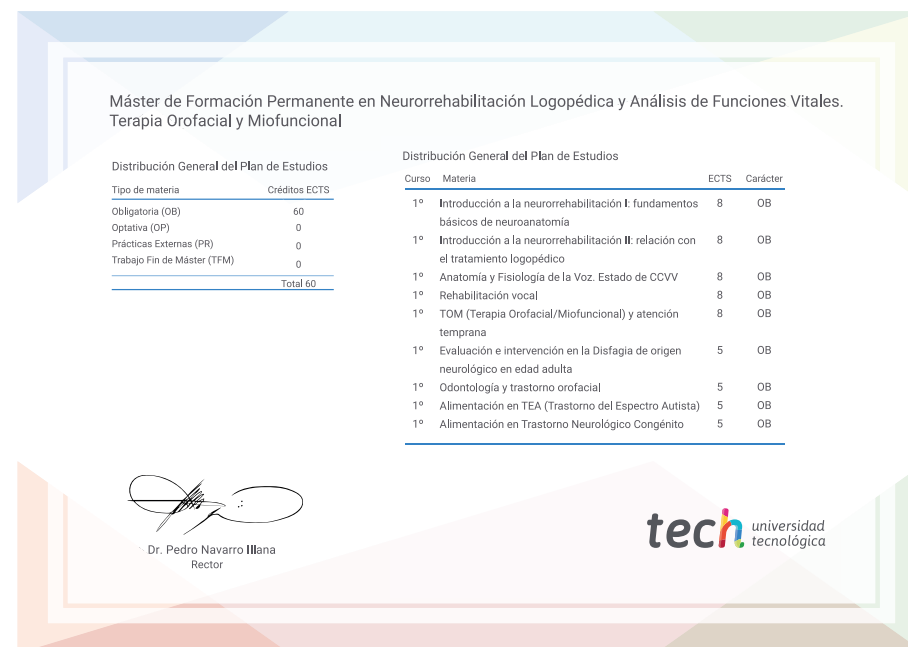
Máster de Formación Permanente en Neurorrehabilitación Logopédica y Análisis de Funciones Vitales. Terapia Orofacial y Miofuncional

Distribución General del Plan de Estudios

| Tipo de materia | Créditos ECTS |
|---|---|
| Obligatoria (OB) | 60 |
| Optativa (OP) | 0 |
| Prácticas Externas (PR) | 0 |
| Trabajo Fin de Máster (TFM) | 0 |
| | Total 60 |

Distribución General del Plan de Estudios

| Curso | Materia | ECTS | Carácter |
|---|---|---|---|
| 1º | Introducción a la neurorrehabilitación I: fundamentos básicos de neuroanatomía | 8 | OB |
| 1º | Introducción a la neurorrehabilitación II: relación con el tratamiento logopédico | 8 | OB |
| 1º | Anatomía y Fisiología de la Voz. Estado de CCVV | 8 | OB |
| 1º | Rehabilitación vocal | 8 | OB |
| 1º | TOM (Terapia Orofacial/Miofuncional) y atención temprana | 8 | OB |
| 1º | Evaluación e intervención en la Disfagia de origen neurológico en edad adulta | 5 | OB |
| 1º | Odontología y trastorno orofacial | 5 | OB |
| 1º | Alimentación en TEA (Trastorno del Espectro Autista) | 5 | OB |
| 1º | Alimentación en Trastorno Neurológico Congénito | 5 | OB |

Dr. Pedro Navarro Illana
Rector

tech universidad tecnológica